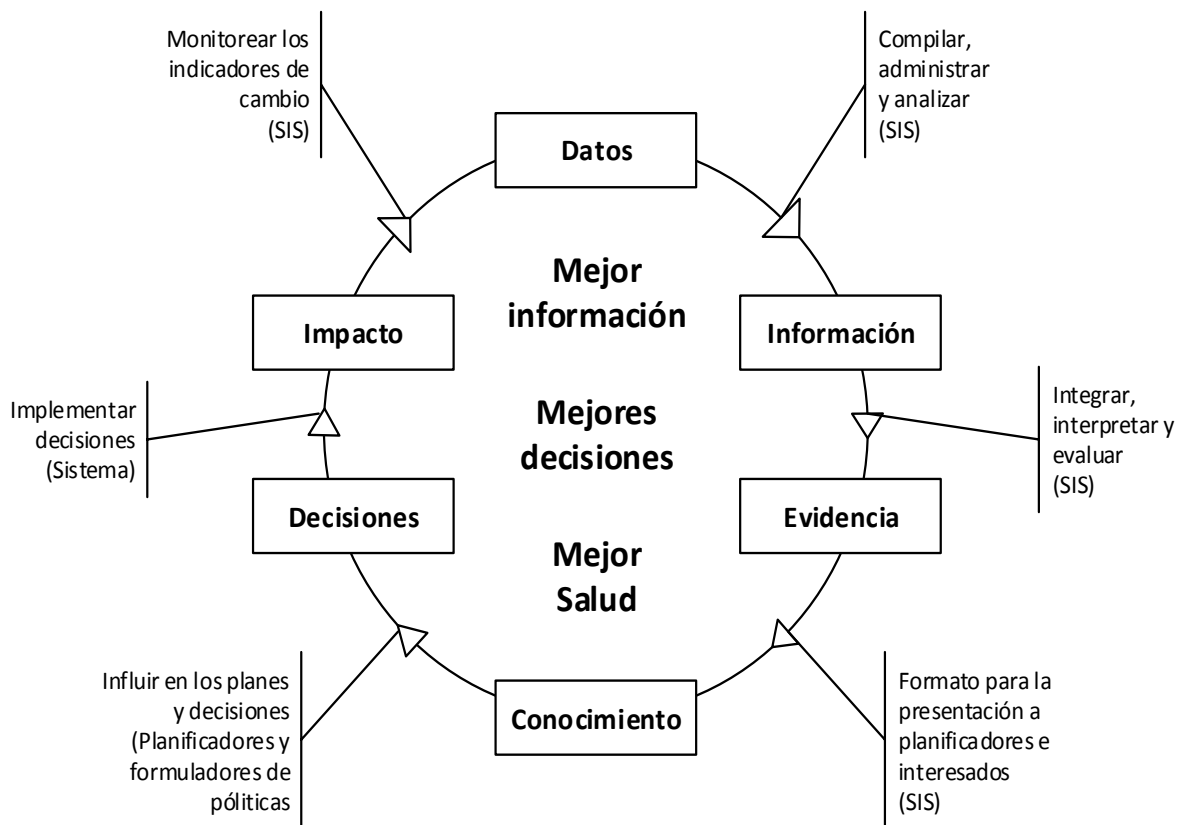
Monitorear los indicadores de cambio (SIS)

Compilar, administrar y analizar (SIS)

Datos

Mejor información

Impacto

Información

Implementar decisiones (Sistema)

Mejores decisiones

Integrar, interpretar y evaluar (SIS)

Decisiones

Evidencia

Mejor Salud

Influir en los planes y decisiones (Planificadores y formuladores de políticas

Conocimiento

Formato para la presentación a planificadores e interesados (SIS)